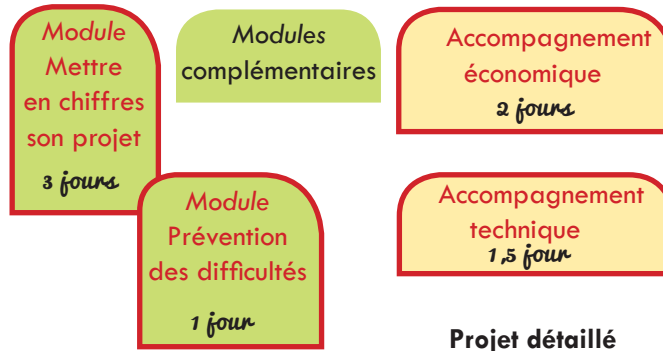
Module Mettre en chiffres son projet

3 jours

Modules complémentaires

Accompagnement économique

2 jours

Module Prévention des difficultés

1 jour

Accompagnement technique

1,5 jour

Projet détaillé